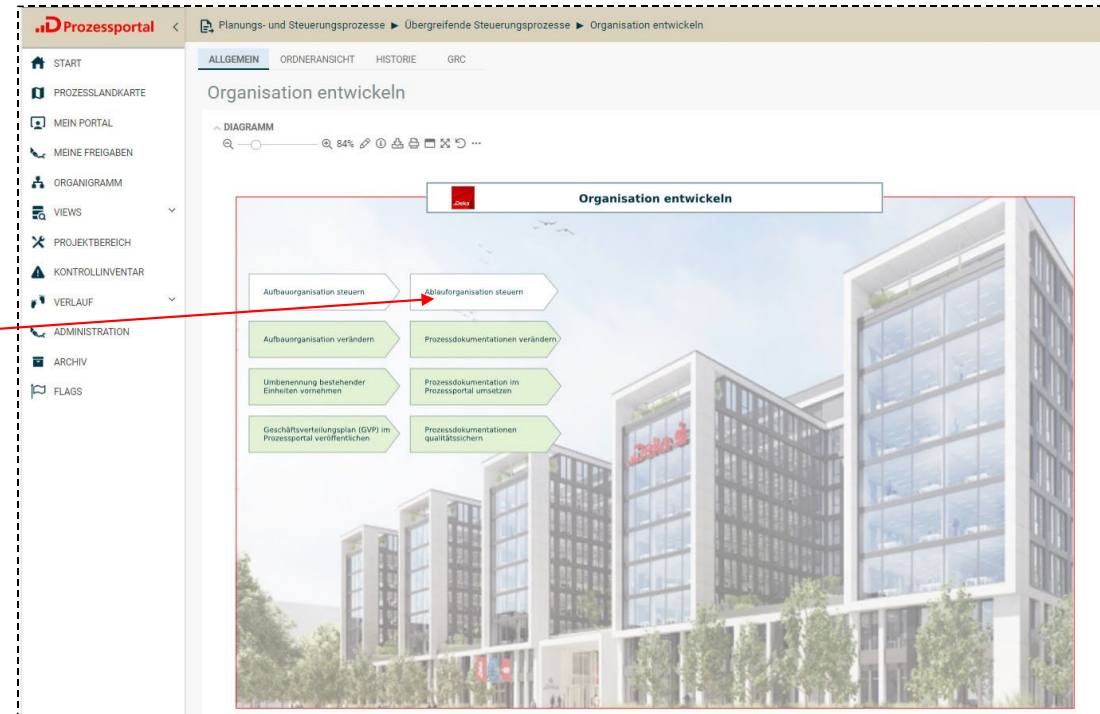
.D Prozessportal <

START
PROZESSLANDKARTE
MEIN PORTAL
MEINE FREIGABEN
ORGANIGRAMM
VIEWS
PROJEKTBEREICH
KONTROLLINVENTAR
VERLAUF
ADMINISTRATION
ARCHIV
FLAGS

Planungs- und Steuerungsprozesse ▶ Übergreifende Steuerungsprozesse ▶ Organisation entwickeln

ALLGEMEIN ORDNERANSICHT HISTORIE GRC

Organisation entwickeln

DIAGRAMM

84%

Deka

Organisation entwickeln

Aufbauorganisation steuern

Ablauforganisation steuern

Aufbauorganisation verändern

Prozessdokumentationen verändern

Umbenennung bestehender Einheiten vornehmen

Prozessdokumentation im Prozessportal umsetzen

Geschäftsverteilungsplan (GVP) im Prozessportal veröffentlichen

Prozessdokumentationen qualitätssichern

Deka